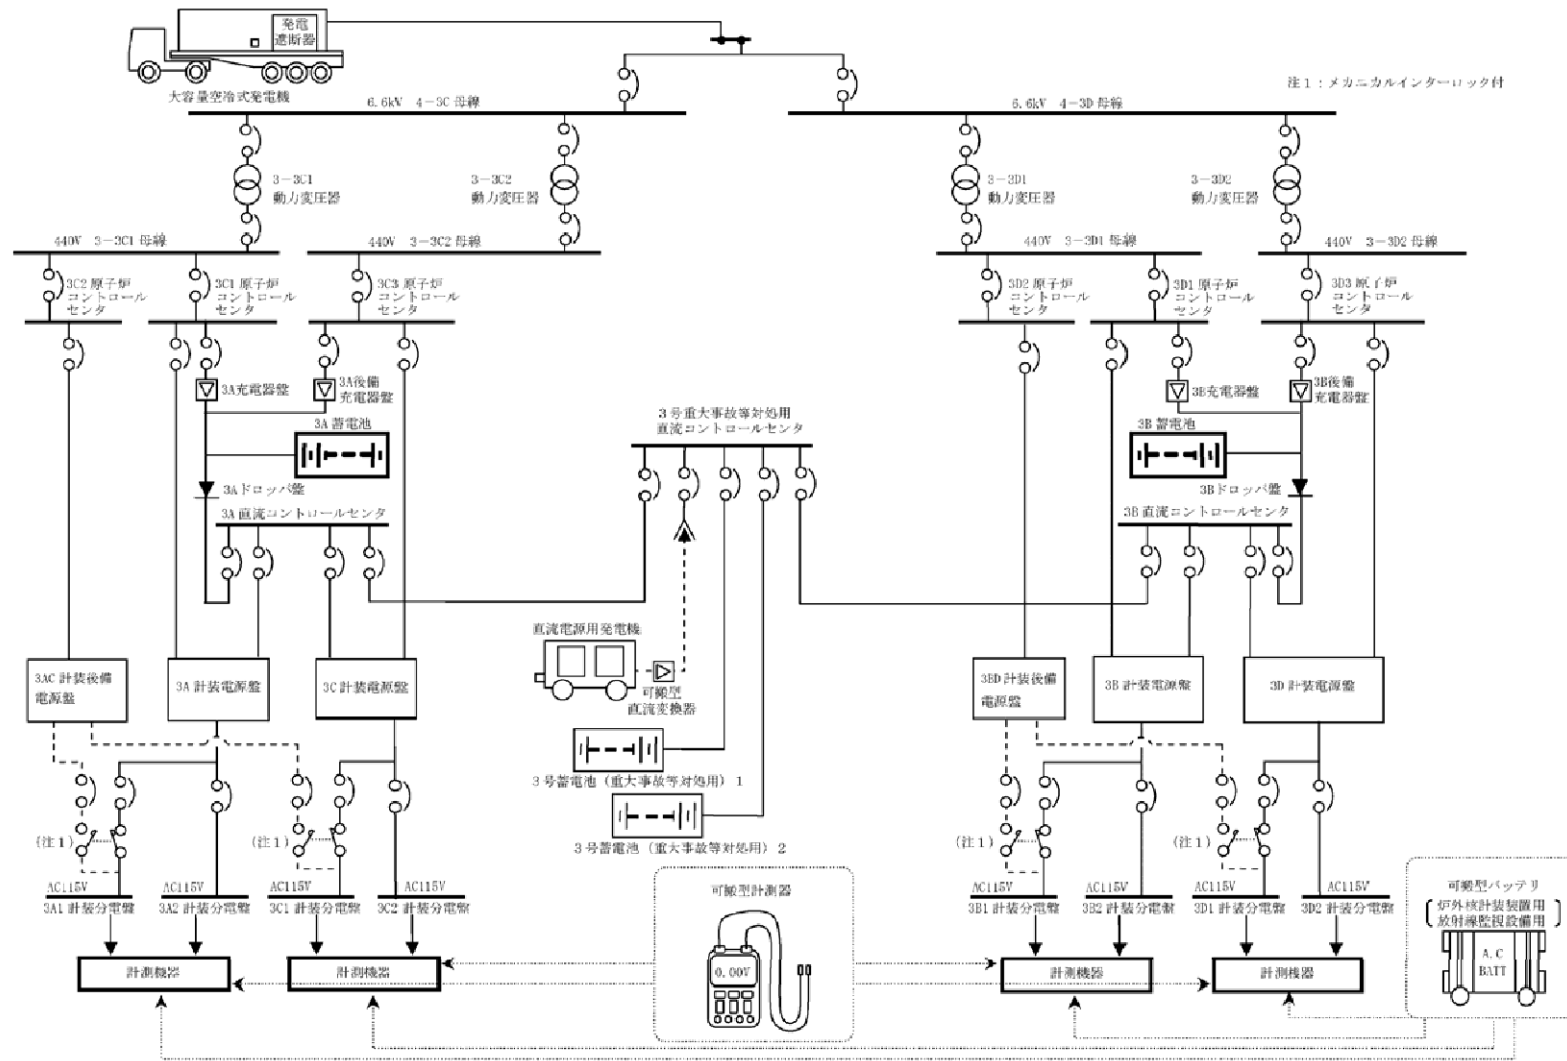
発電
遮断器

大容量空冷式発電機

注1：メカニカルインターロック付

6.6kV 4−3C 母線

6.6kV 4−3D 母線

3−3C1
動力変圧器

3−3C2
動力変圧器

3−3D1
動力変圧器

3−3D2
動力変圧器

440V 3−3C1 母線

440V 3−3C2 母線

440V 3−3D1 母線

440V 3−3D2 母線

3C2 原子炉
コントロール
センタ

3C1 原子炉
コントロール
センタ

3C3 原子炉
コントロール
センタ

3D2 原子炉
コントロール
センタ

3D1 原子炉
コントロール
センタ

3D3 原子炉
コントロール
センタ

3A充電器盤

3A後備
充電器盤

3B充電器盤

3B後備
充電器盤

3A 蓄電池

3B 蓄電池

3号重大事故等対処用
直流コントロールセンタ

3Aドロッパ盤

3Bドロッパ盤

3A 直流コントロールセンタ

3B 直流コントロールセンタ

直流電源用発電機

可搬型
直流変換器

3号蓄電池（重大事故等対処用）1

3号蓄電池（重大事故等対処用）2

3AC 計装後備
電源盤

3A 計装電源盤

3C 計装電源盤

3BD 計装後備
電源盤

3B 計装電源盤

3D 計装電源盤

（注1）

（注1）

（注1）

（注1）

AC115V
3A1 計装分電盤

AC115V
3A2 計装分電盤

AC115V
3C1 計装分電盤

AC115V
3C2 計装分電盤

AC115V
3B1 計装分電盤

AC115V
3B2 計装分電盤

AC115V
3D1 計装分電盤

AC115V
3D2 計装分電盤

可搬型計測器

0.00V

可搬型バッテリ
（炉外核計装装置用
放射線監視設備用）

A.C
BATT

計測機器

計測機器

計測機器

計測機器